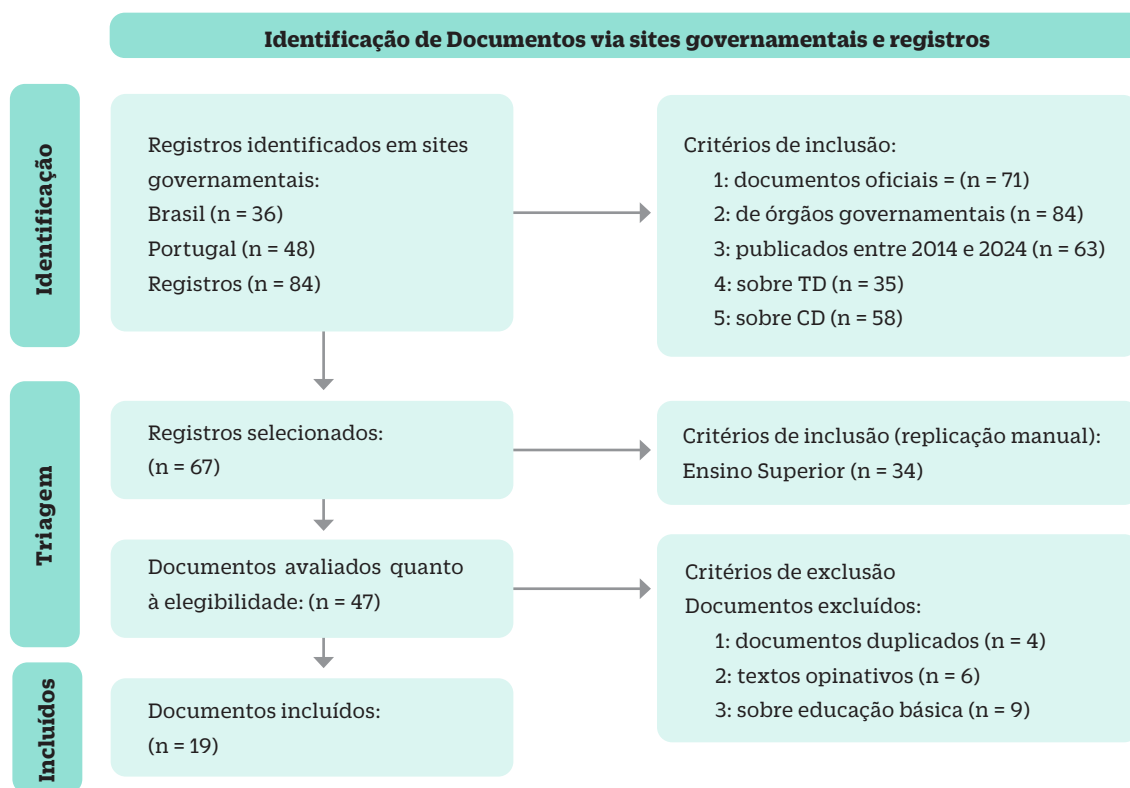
Identificação de Documentos via sites governamentais e registros

Identificação

Registros identificados em sites governamentais:
Brasil (n = 36)
Portugal (n = 48)
Registros (n = 84)

Critérios de inclusão:
1: documentos oficiais = (n = 71)
2: de órgãos governamentais (n = 84)
3: publicados entre 2014 e 2024 (n = 63)
4: sobre TD (n = 35)
5: sobre CD (n = 58)

Triagem

Registros selecionados:
(n = 67)

Critérios de inclusão (replicação manual):
Ensino Superior (n = 34)

Documentos avaliados quanto à elegibilidade: (n = 47)

Critérios de exclusão
Documentos excluídos:
1: documentos duplicados (n = 4)
2: textos opinativos (n = 6)
3: sobre educação básica (n = 9)

Incluídos

Documentos incluídos:
(n = 19)